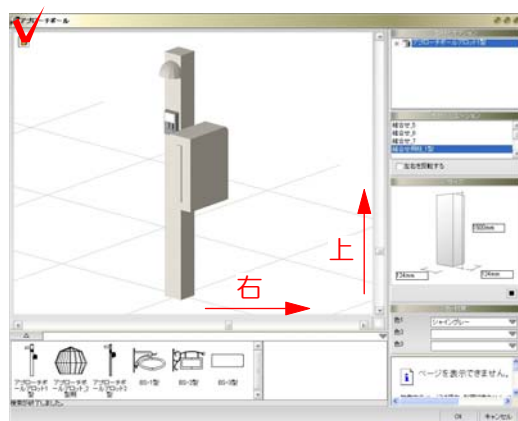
アプローチポール

アプローチポール(ブロック1型)

組合せ_1
組合せ_2
組合せ_3
組合せ(ブロック1型)

左右を反転する

150mm
274mm
274mm

上
右

シャイングレー

ページを表示できません。

アプローチポール(ブロック1型)
アプローチポール(ブロック2型)
アプローチポール(ブロック3型)
BS-1型
BS-2型
BS-3型

OK
キャンセル